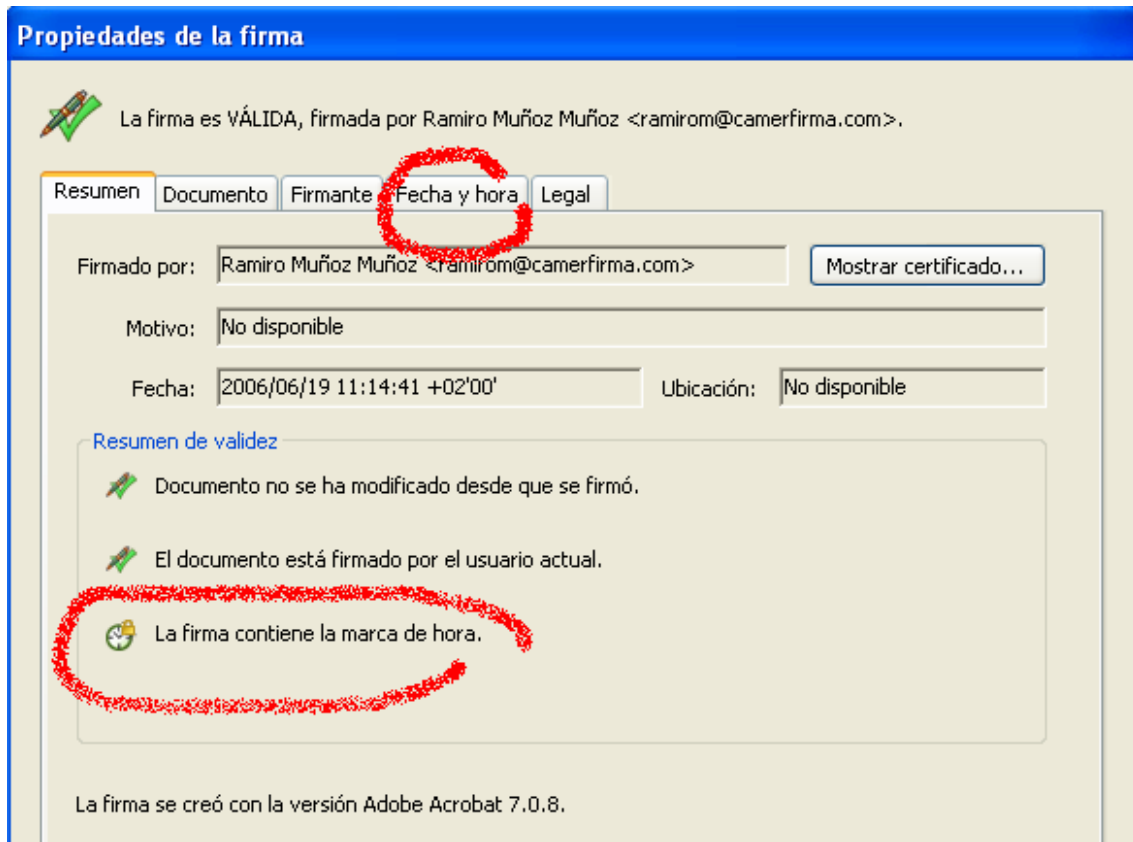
Propiedades de la firma

La firma es VÁLIDA, firmada por Ramiro Muñoz Muñoz <ramirom@camerfirma.com>.

Resumen | Documento | Firmante | Fecha y hora | Legal

Firmado por: Ramiro Muñoz Muñoz <ramirom@camerfirma.com>

Mostrar certificado...

Motivo: No disponible

Fecha: 2006/06/19 11:14:41 +02'00'

Ubicación: No disponible

Resumen de validez

Documento no se ha modificado desde que se firmó.

El documento está firmado por el usuario actual.

La firma contiene la marca de hora.

La firma se creó con la versión Adobe Acrobat 7.0.8.